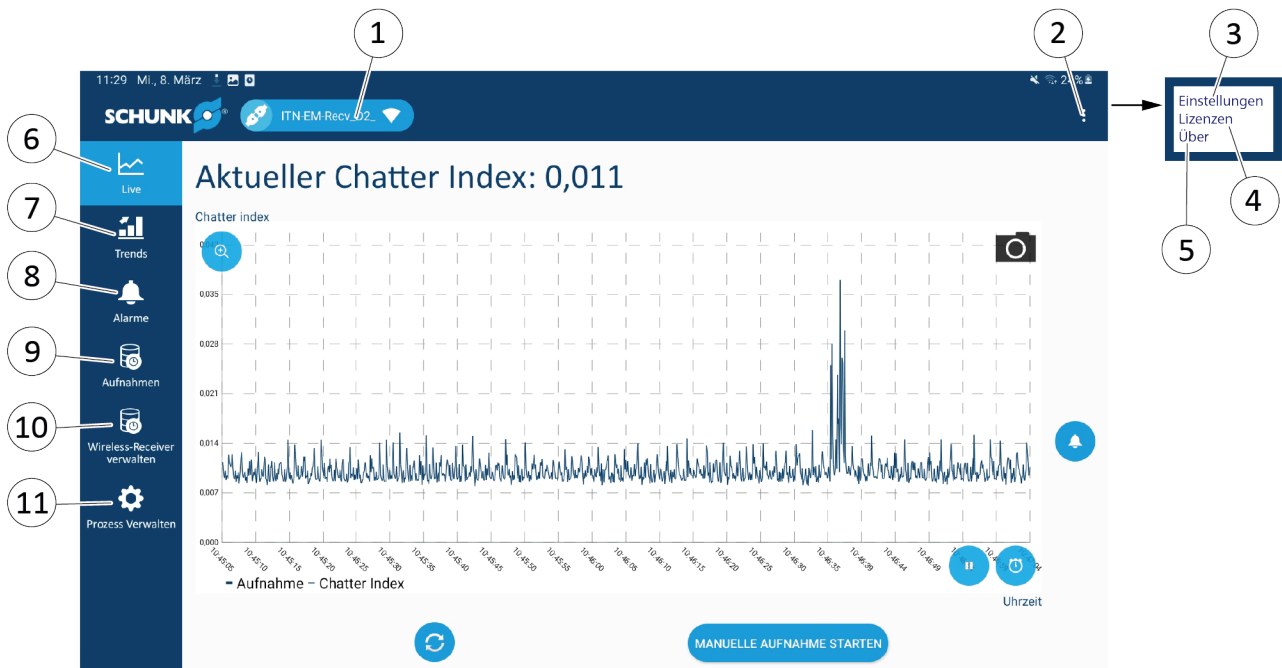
1
2
3
11:29 Mi., 8. März
2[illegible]%
SCHUNK
ITN-EM-Recv_02_
Einstellungen
Lizenzen
Über
4
5
6
Live
7
Trends
8
Alarme
9
Aufnahmen
10
Wireless-Receiver verwalten
11
Prozess Verwalten

Aktueller Chatter Index: 0,011

Chatter index

0,035
0,028
0,021
0,014
0,007
0,000

10:45:05
10:45:10
10:45:15
10:45:20
10:45:25
10:45:30
10:45:35
10:45:40
10:45:45
10:45:50
10:45:55
10:46:00
10:46:05
10:46:10
10:46:15
10:46:20
10:46:25
10:46:30
10:46:35
10:46:39
10:46:44
10:46:49
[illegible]
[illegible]

- Aufnahme – Chatter Index

Uhrzeit

MANUELLE AUFNAHME STARTEN